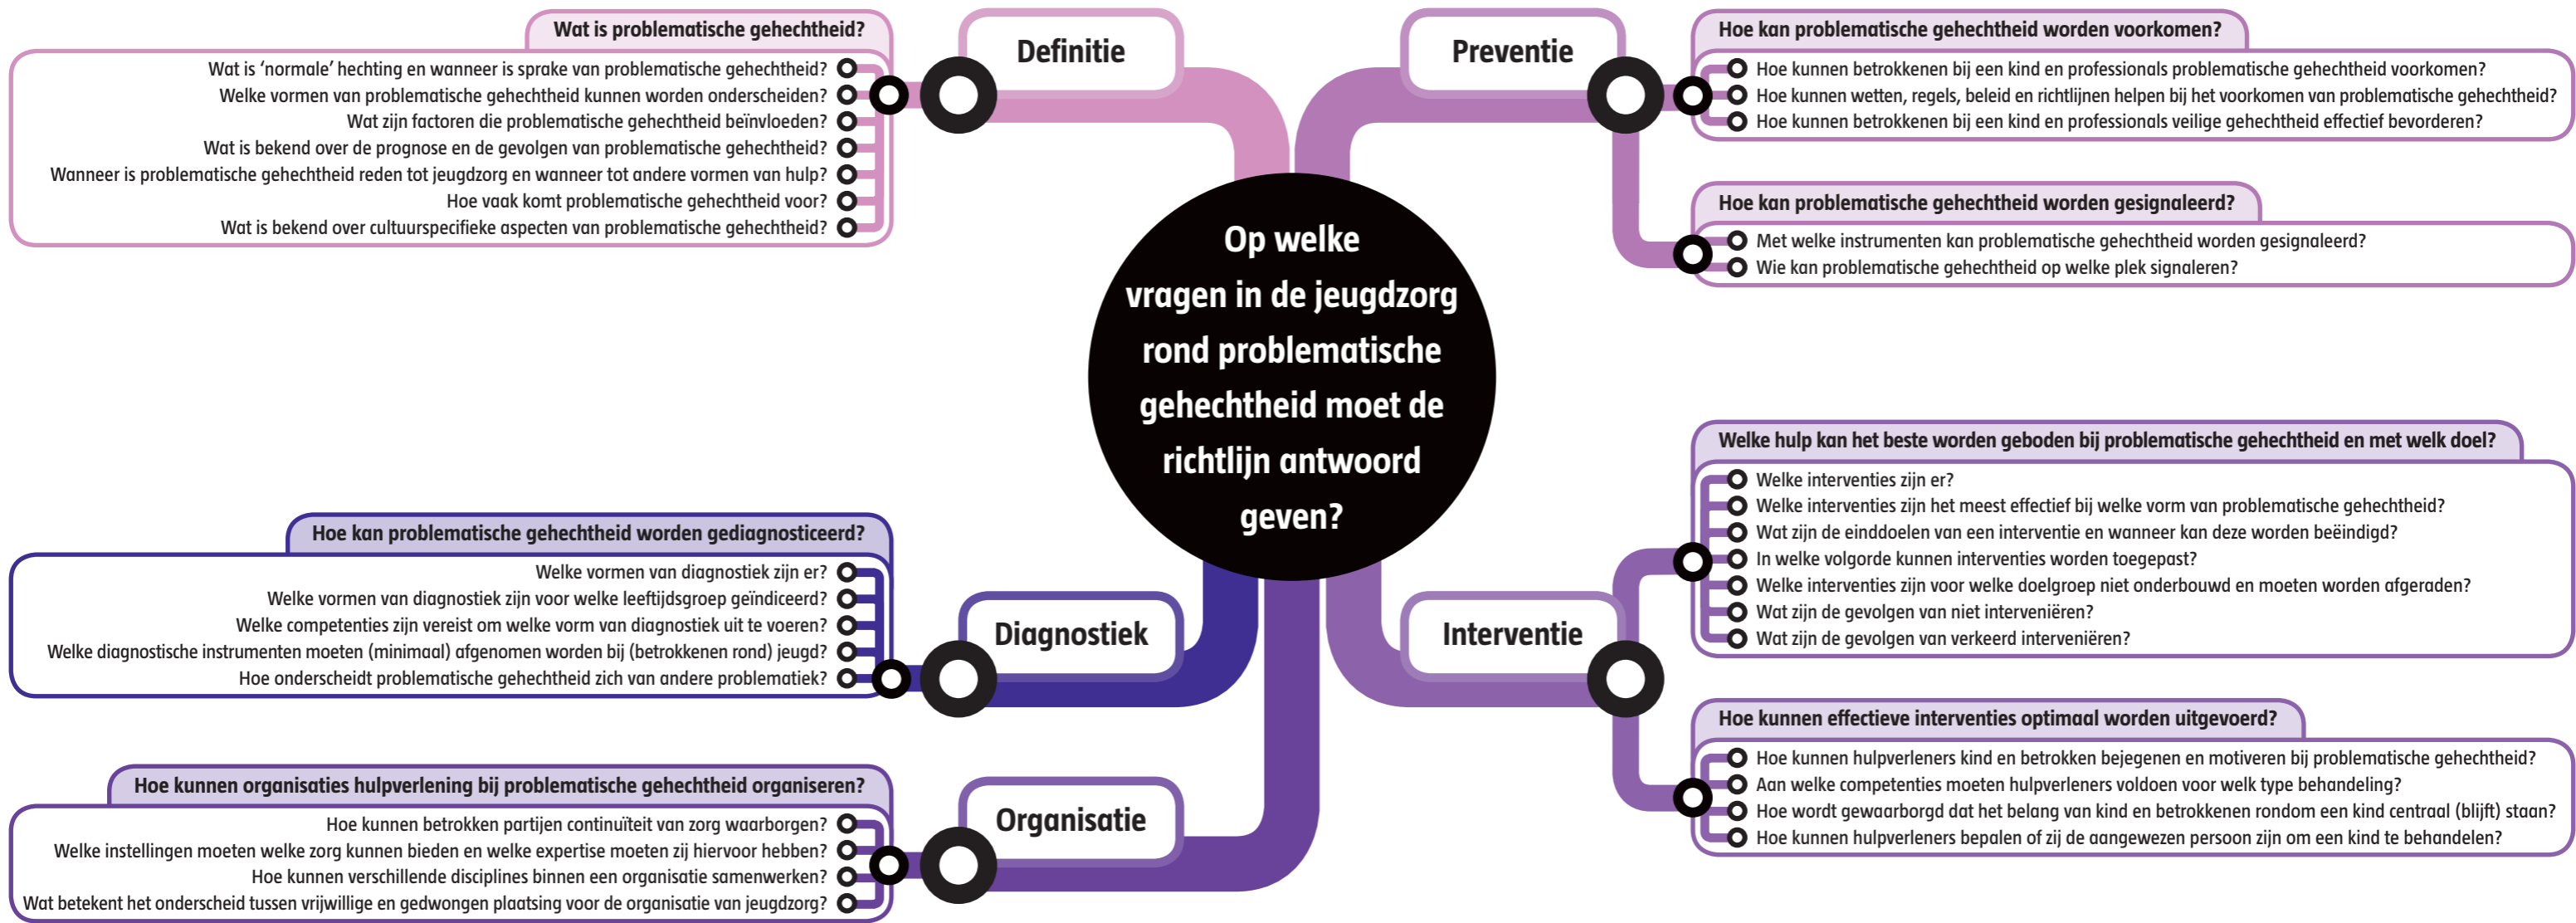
Op welke vragen in de jeugdzorg rond problematische gehechtheid moet de richtlijn antwoord geven?

Definitie

Wat is problematische gehechtheid?

Wat is ‘normale’ hechting en wanneer is sprake van problematische gehechtheid?
Welke vormen van problematische gehechtheid kunnen worden onderscheiden?
Wat zijn factoren die problematische gehechtheid beïnvloeden?
Wat is bekend over de prognose en de gevolgen van problematische gehechtheid?
Wanneer is problematische gehechtheid reden tot jeugdzorg en wanneer tot andere vormen van hulp?
Hoe vaak komt problematische gehechtheid voor?
Wat is bekend over cultuurspecifieke aspecten van problematische gehechtheid?

Preventie

Hoe kan problematische gehechtheid worden voorkomen?

Hoe kunnen betrokkenen bij een kind en professionals problematische gehechtheid voorkomen?
Hoe kunnen wetten, regels, beleid en richtlijnen helpen bij het voorkomen van problematische gehechtheid?
Hoe kunnen betrokkenen bij een kind en professionals veilige gehechtheid effectief bevorderen?

Hoe kan problematische gehechtheid worden gesignaleerd?

Met welke instrumenten kan problematische gehechtheid worden gesignaleerd?
Wie kan problematische gehechtheid op welke plek signaleren?

Diagnostiek

Hoe kan problematische gehechtheid worden gediagnosticeerd?

Welke vormen van diagnostiek zijn er?
Welke vormen van diagnostiek zijn voor welke leeftijdsgroep geïndiceerd?
Welke competenties zijn vereist om welke vorm van diagnostiek uit te voeren?
Welke diagnostische instrumenten moeten (minimaal) afgenomen worden bij (betrokkenen rond) jeugd?
Hoe onderscheidt problematische gehechtheid zich van andere problematiek?

Interventie

Welke hulp kan het beste worden geboden bij problematische gehechtheid en met welk doel?

Welke interventies zijn er?
Welke interventies zijn het meest effectief bij welke vorm van problematische gehechtheid?
Wat zijn de einddoelen van een interventie en wanneer kan deze worden beëindigd?
In welke volgorde kunnen interventies worden toegepast?
Welke interventies zijn voor welke doelgroep niet onderbouwd en moeten worden afgeraden?
Wat zijn de gevolgen van niet interveniëren?
Wat zijn de gevolgen van verkeerd interveniëren?

Hoe kunnen effectieve interventies optimaal worden uitgevoerd?

Hoe kunnen hulpverleners kind en betrokken bejegenen en motiveren bij problematische gehechtheid?
Aan welke competenties moeten hulpverleners voldoen voor welk type behandeling?
Hoe wordt gewaarborgd dat het belang van kind en betrokkenen rondom een kind centraal (blijft) staan?
Hoe kunnen hulpverleners bepalen of zij de aangewezen persoon zijn om een kind te behandelen?

Organisatie

Hoe kunnen organisaties hulpverlening bij problematische gehechtheid organiseren?

Hoe kunnen betrokken partijen continuïteit van zorg waarborgen?
Welke instellingen moeten welke zorg kunnen bieden en welke expertise moeten zij hiervoor hebben?
Hoe kunnen verschillende disciplines binnen een organisatie samenwerken?
Wat betekent het onderscheid tussen vrijwillige en gedwongen plaatsing voor de organisatie van jeugdzorg?